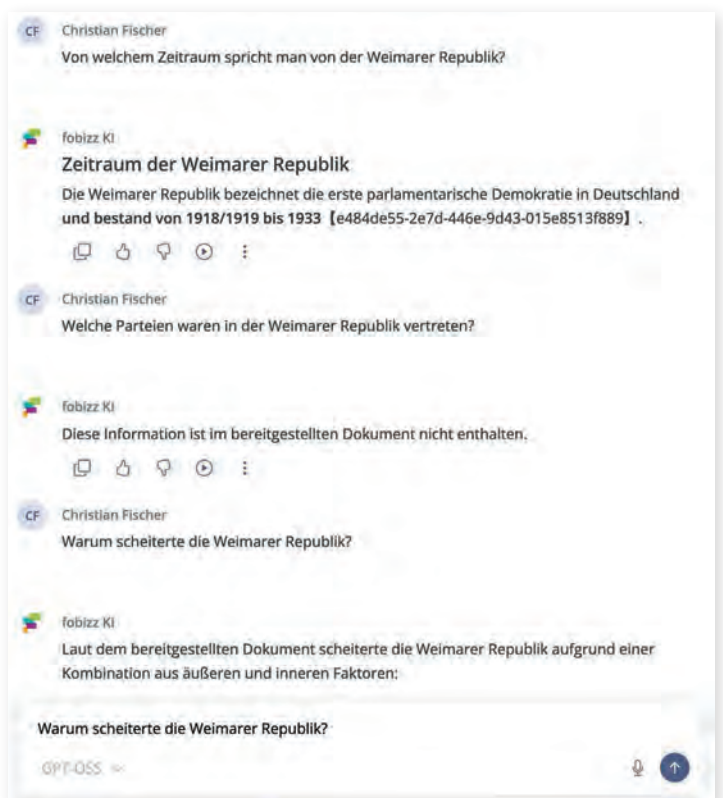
CF Christian Fischer
Von welchem Zeitraum spricht man von der Weimarer Republik?

fobizz KI
Zeitraum der Weimarer Republik
Die Weimarer Republik bezeichnet die erste parlamentarische Demokratie in Deutschland **und bestand von 1918/1919 bis 1933** 【e484de55-2e7d-446e-9d43-015e8513f889】.

CF Christian Fischer
Welche Parteien waren in der Weimarer Republik vertreten?

fobizz KI
Diese Information ist im bereitgestellten Dokument nicht enthalten.

CF Christian Fischer
Warum scheiterte die Weimarer Republik?

fobizz KI
Laut dem bereitgestellten Dokument scheiterte die Weimarer Republik aufgrund einer Kombination aus äußeren und inneren Faktoren:

Warum scheiterte die Weimarer Republik?
GPT-OSS